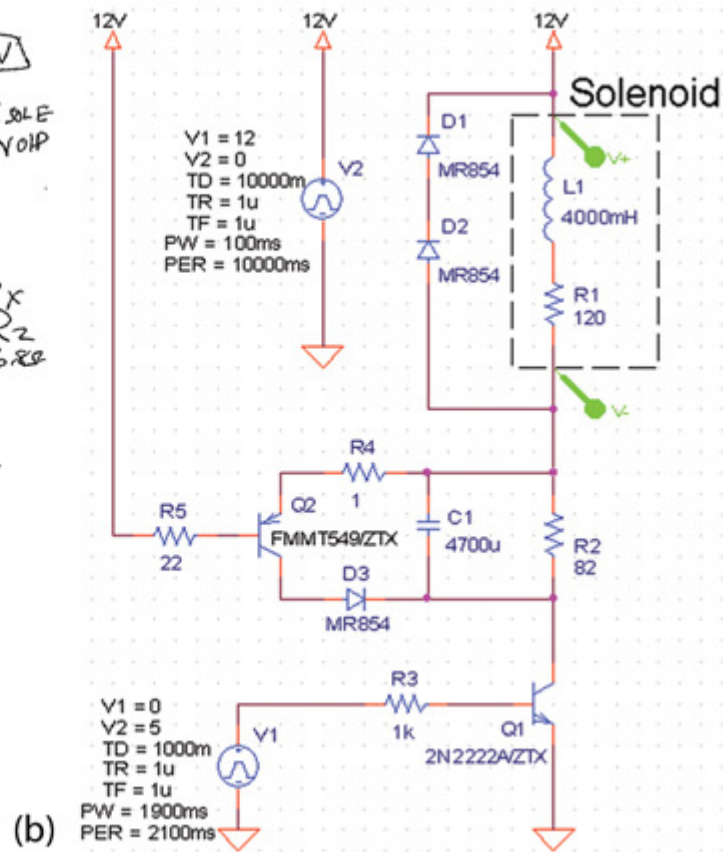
12V 12V 12V

Solenoid

V1 = 12
V2 = 0
TD = 10000m
TR = 1u
TF = 1u
PW = 100ms
PER = 10000ms

V2

D1
MR854
D2
MR854

V+
L1
4000mH
R1
120
V-

R4
1
Q2
FMMT549/ZTX
C1
4700u
R2
82
R5
22
D3
MR854

R3
1k
Q1
2N2222A/ZTX

V1 = 0
V2 = 5
TD = 1000m
TR = 1u
TF = 1u
PW = 1900ms
PER = 2100ms

V1

(b)

SOLE
VOLP
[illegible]